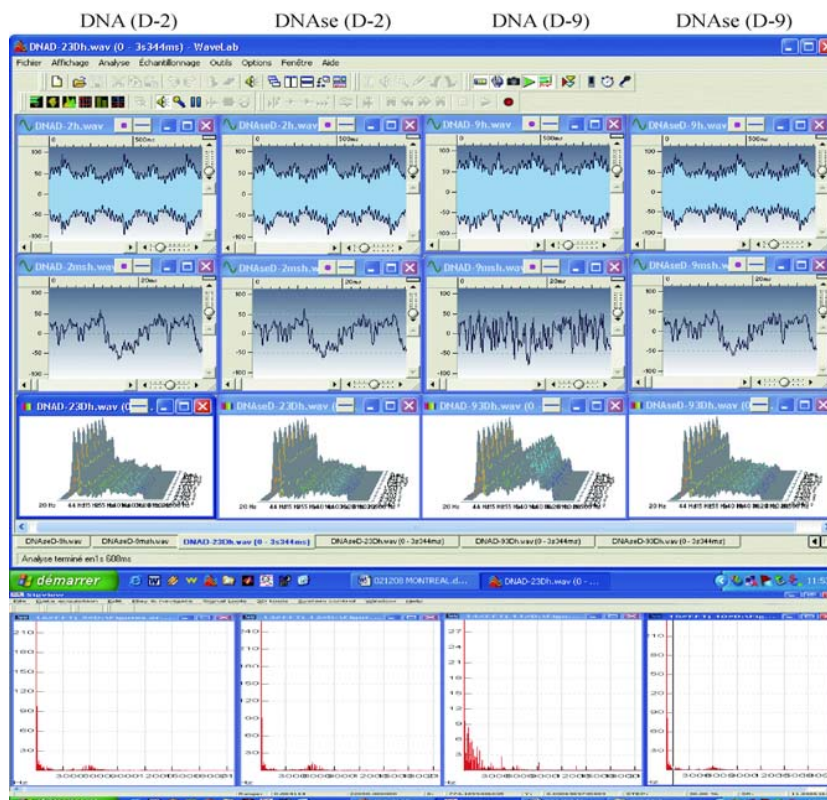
DNA (D-2) DNAse (D-2) DNA (D-9) DNAse (D-9)

DNAD-23Dh.wav (0 - 3s344ms) - WaveLab

Fichier Affichage Analyse Échantillonnage Outils Options Fenêtre Aide

DNAD-2h.wav

DNAseD-2h.wav

DNAD-9h.wav

DNAseD-9h.wav

500ms

100
50
0
-50
-100

DNAD-2msh.wav

DNAseD-2msh.wav

DNAD-9msh.wav

DNAseD-9msh.wav

20ms

100
50
0
-50
-100

DNAD-23Dh.wav (0

DNAseD-23Dh.wav (0

DNAD-93Dh.wav (0

DNAseD-93Dh.wav (0

20 Hz

44 Hz

DNAseD-9h.wav

DNAseD-9msh.wav

DNAD-23Dh.wav (0 - 3s344ms)

DNAseD-23Dh.wav (0 - 3s344ms)

DNAD-93Dh.wav (0 - 3s344ms)

DNAseD-93Dh.wav (0 - 3s344ms)

Analyse terminé en1s 608ms

démarrer

021208 MONTREAL.d...

DNAD-23Dh.wav (0 - ...

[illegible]

180
150
120
90
60
30

140
110
90
70
50
30

27
24
21
18
15
12
9
6
3

110
90
70
50
30

Hz

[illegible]